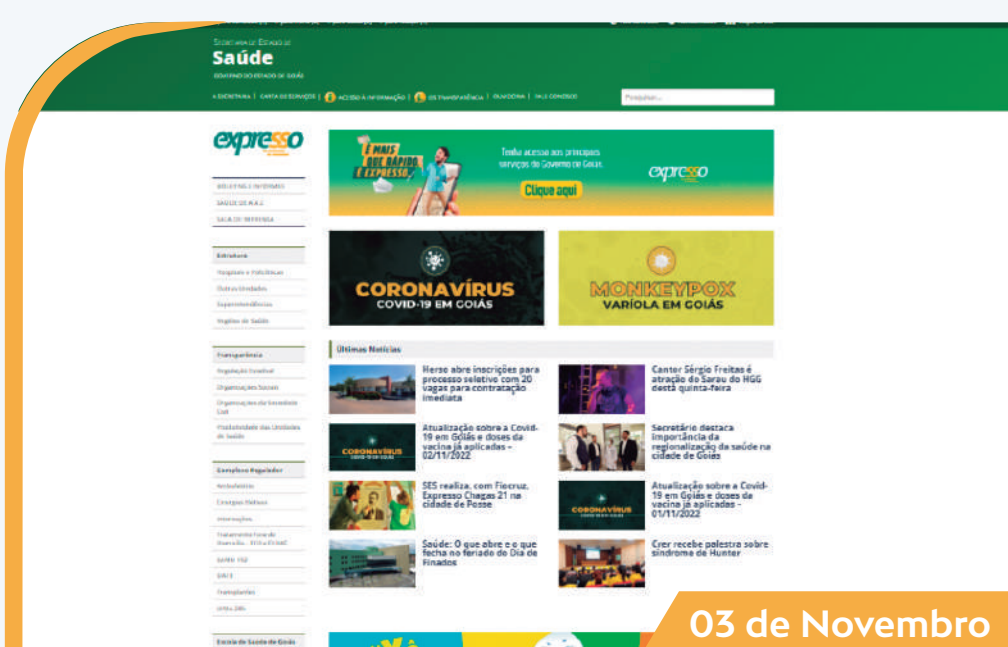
SECRETARIA DE ESTADO DA
Saúde
GOVERNO DO ESTADO DE GOIÁS

A SECRETARIA | CARTA DE SERVIÇOS | ACESSO À INFORMAÇÃO | LEI TRANSPARÊNCIA | OUVIDORIA | FALE CONOSCO

Pesquisar...

expresso

BOLETINS E INFORMES
SAÚDE DE A A Z
SALA DE IMPRENSA

Estrutura
Hospitais e Policlínicas
Outras Unidades
Superintendências
Regiões de Saúde

Transparência
Regulação Estadual
Organizações Sociais
Organizações da Sociedade Civil
Produtividade das Unidades de Saúde

Complexo Regulador
Ambulatório
Cirurgias Eletivas
Internações
Tratamento Fora de Domicílio
SAMU 192
CAF
Transplantes
Leitos 24h

Escola de Saúde de Goiás

É MAIS QUE RÁPIDO É EXPRESSO.
Tenha acesso aos principais serviços do Governo de Goiás.
Clique aqui
expresso

CORONAVÍRUS
COVID-19 EM GOIÁS

MONKEYPOX
VARÍOLA EM GOIÁS

Últimas Notícias

Herso abre inscrições para processo seletivo com 20 vagas para contratação imediata

Cantor Sérgio Freitas é atração do Sarau do HGG desta quinta-feira

Atualização sobre a Covid-19 em Goiás e doses da vacina já aplicadas - 02/11/2022

Secretário destaca importância da regionalização da saúde na cidade de Goiás

SES realiza, com Fiocruz, Expresso Chagas 21 na cidade de Posse

Atualização sobre a Covid-19 em Goiás e doses da vacina já aplicadas - 01/11/2022

Saúde: O que abre e o que fecha no feriado do Dia de Finados

Crer recebe palestra sobre síndrome de Hunter

03 de Novembro